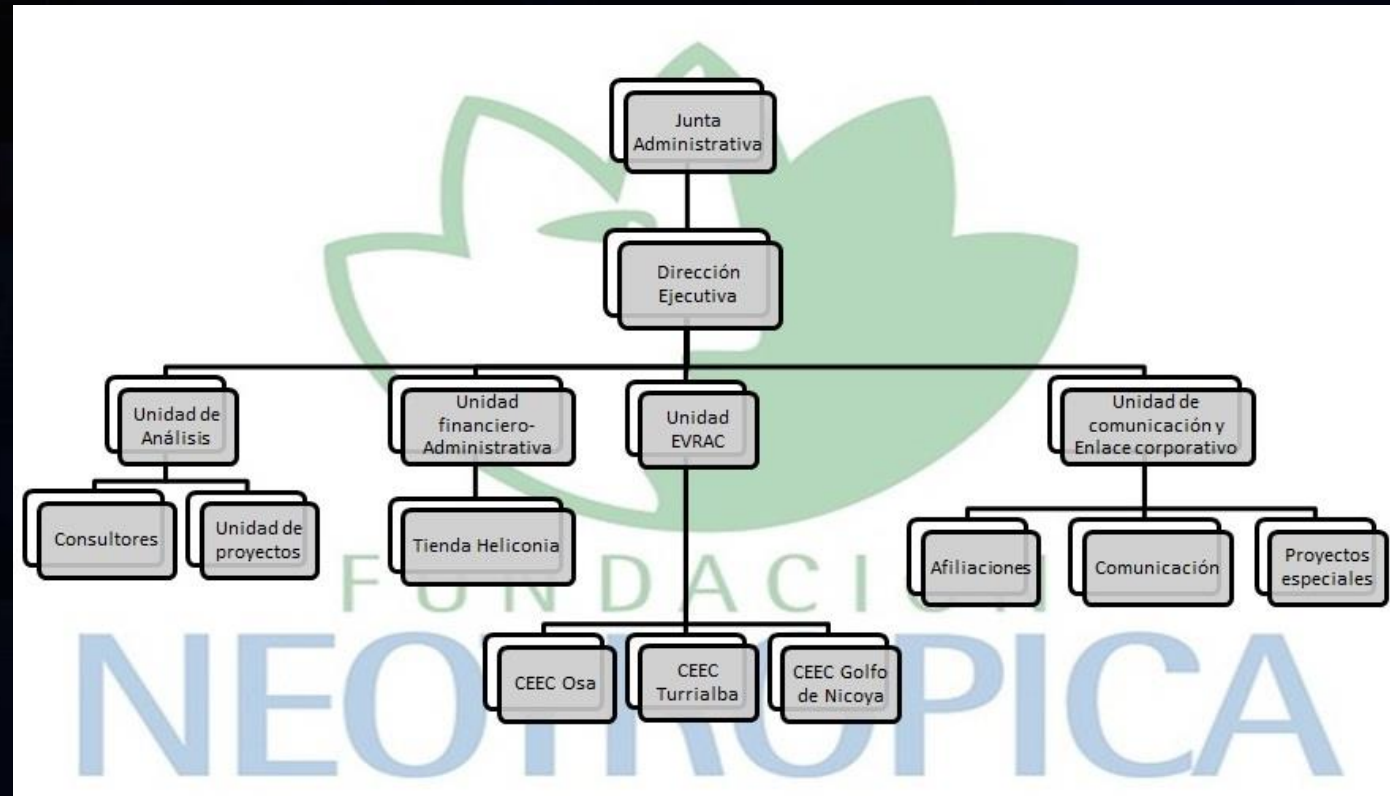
Junta Administrativa

Dirección Ejecutiva

Unidad de Análisis

Unidad financiero-Administrativa

Unidad EVRAC

Unidad de comunicación y Enlace corporativo

Consultores

Unidad de proyectos

Tienda Heliconia

Afiliaciones

Comunicación

Proyectos especiales

CEEC Osa

CEEC Turrialba

CEEC Golfo de Nicoya

FUNDACION NEOTROPICA